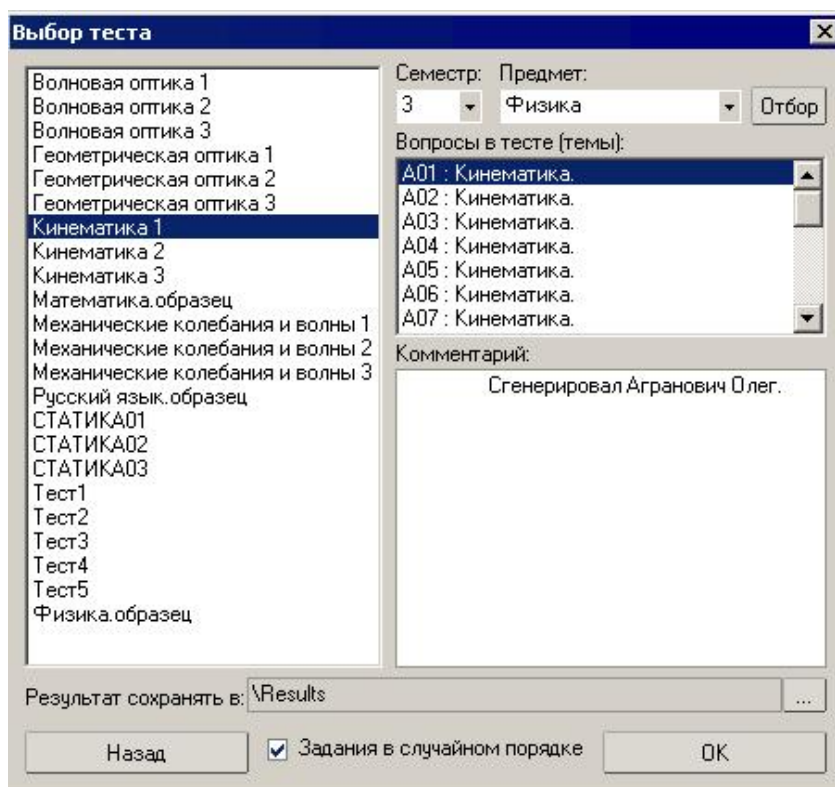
Выбор теста

Волновая оптика 1
Волновая оптика 2
Волновая оптика 3
Геометрическая оптика 1
Геометрическая оптика 2
Геометрическая оптика 3
Кинематика 1
Кинематика 2
Кинематика 3
Математика.образец
Механические колебания и волны 1
Механические колебания и волны 2
Механические колебания и волны 3
Русский язык.образец
СТАТИКА01
СТАТИКА02
СТАТИКА03
Тест1
Тест2
Тест3
Тест4
Тест5
Физика.образец

Семестр: 3
Предмет: Физика
Отбор

Вопросы в тесте (темы):
A01 : Кинематика.
A02 : Кинематика.
A03 : Кинематика.
A04 : Кинематика.
A05 : Кинематика.
A06 : Кинематика.
A07 : Кинематика.

Комментарий:
Сгенерировал Агранович Олег.

Результат сохранять в: \Results ...

Назад
Задания в случайном порядке
OK